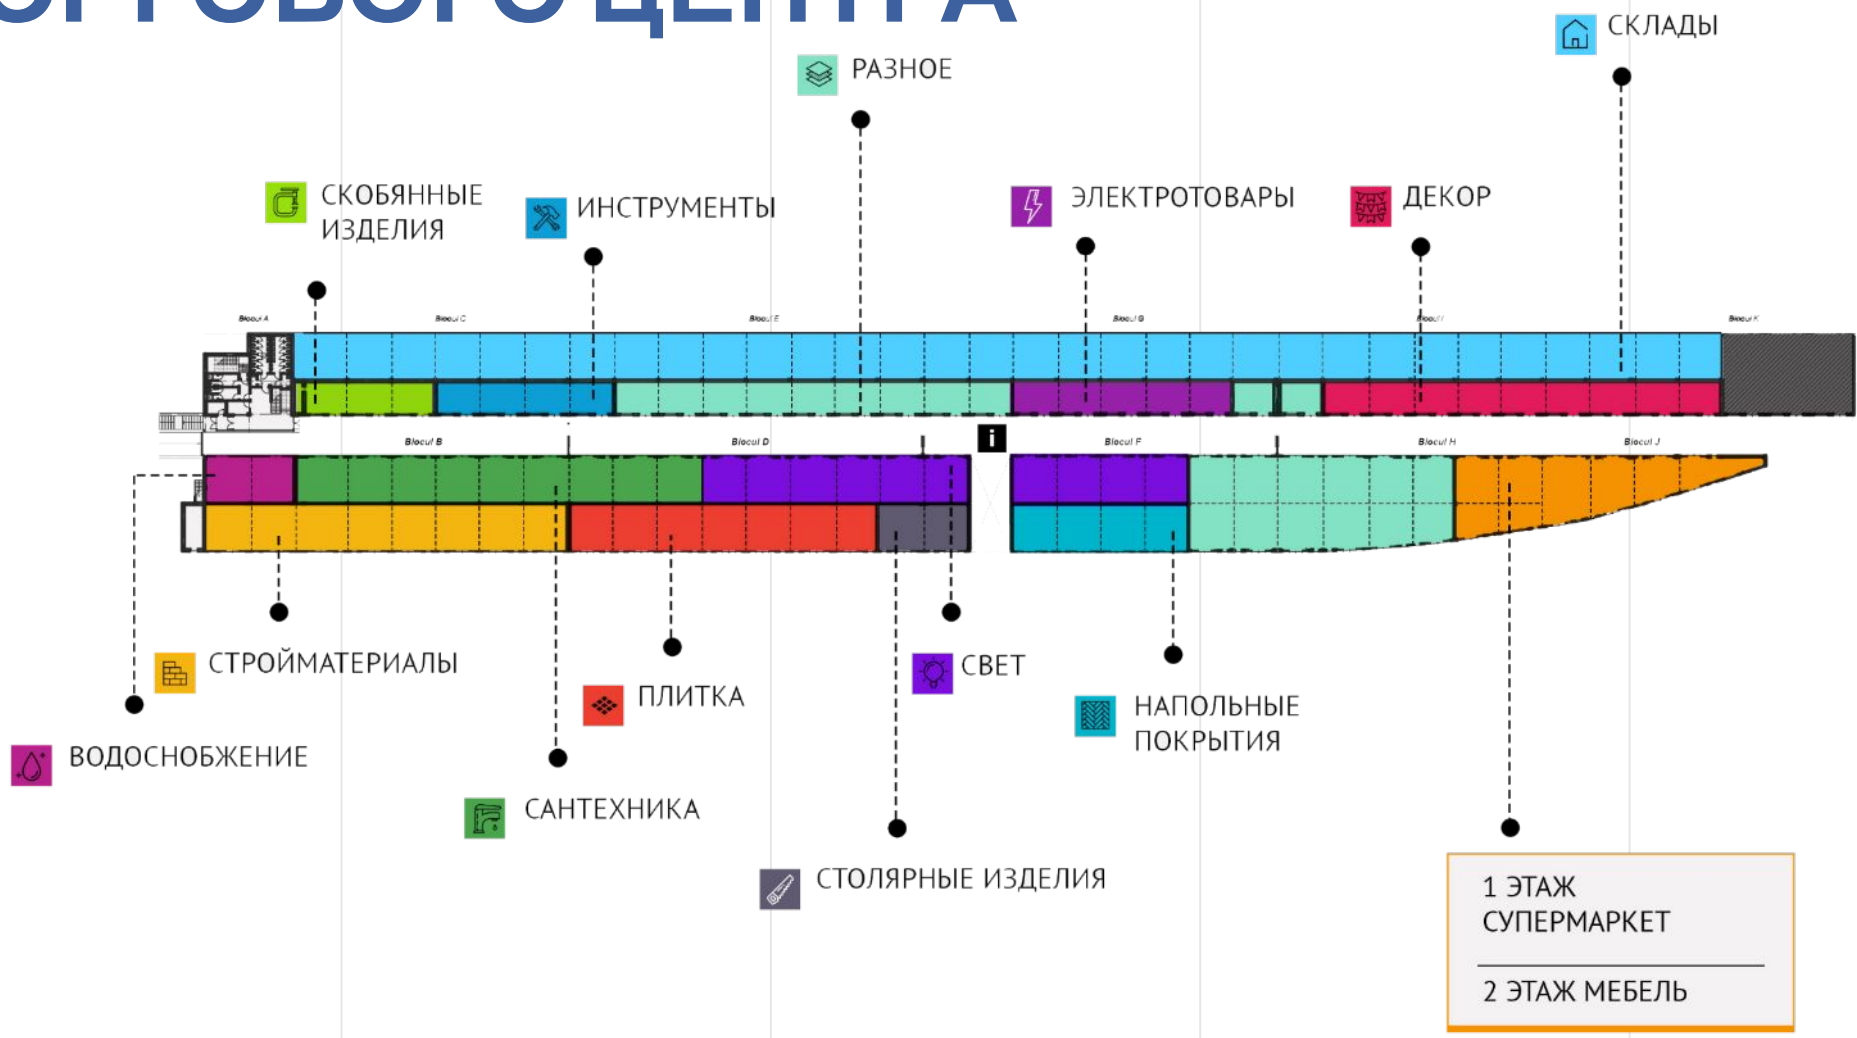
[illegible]

СКЛАДЫ

РАЗНОЕ

СКОБЯННЫЕ ИЗДЕЛИЯ

ИНСТРУМЕНТЫ

ЭЛЕКТРОТОВАРЫ

ДЕКОР

Blocul A

Blocul C

Blocul E

Blocul G

Blocul I

Blocul K

Blocul B

Blocul D

i

Blocul F

Blocul H

Blocul J

СТРОЙМАТЕРИАЛЫ

ПЛИТКА

СВЕТ

НАПОЛЬНЫЕ ПОКРЫТИЯ

ВОДОСНОБЖЕНИЕ

САНТЕХНИКА

СТОЛЯРНЫЕ ИЗДЕЛИЯ

1 ЭТАЖ СУПЕРМАРКЕТ

2 ЭТАЖ МЕБЕЛЬ